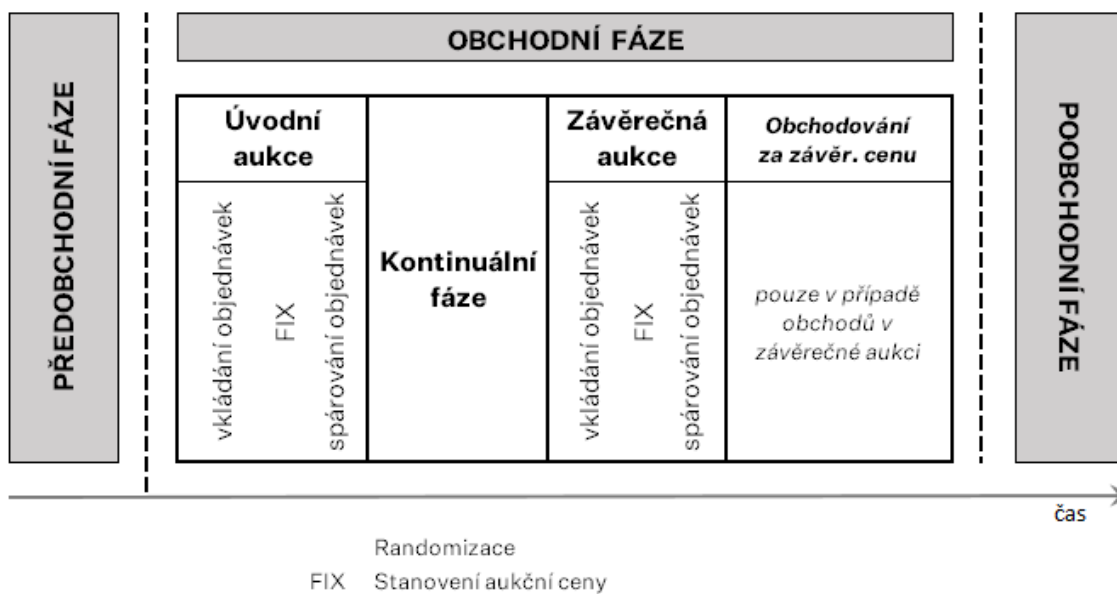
PŘEDOBCHODNÍ FÁZE

OBCHODNÍ FÁZE

| Úvodní aukce | Kontinuální fáze | Závěrečná aukce | Obchodování za závěr. cenu |
|---|---|---|---|
| vkládání objednávek FIX spárování objednávek | Kontinuální fáze | vkládání objednávek FIX spárování objednávek | pouze v případě obchodů v závěrečné aukci |

POOBCHODNÍ FÁZE

čas

Randomizace
FIX Stanovení aukční ceny